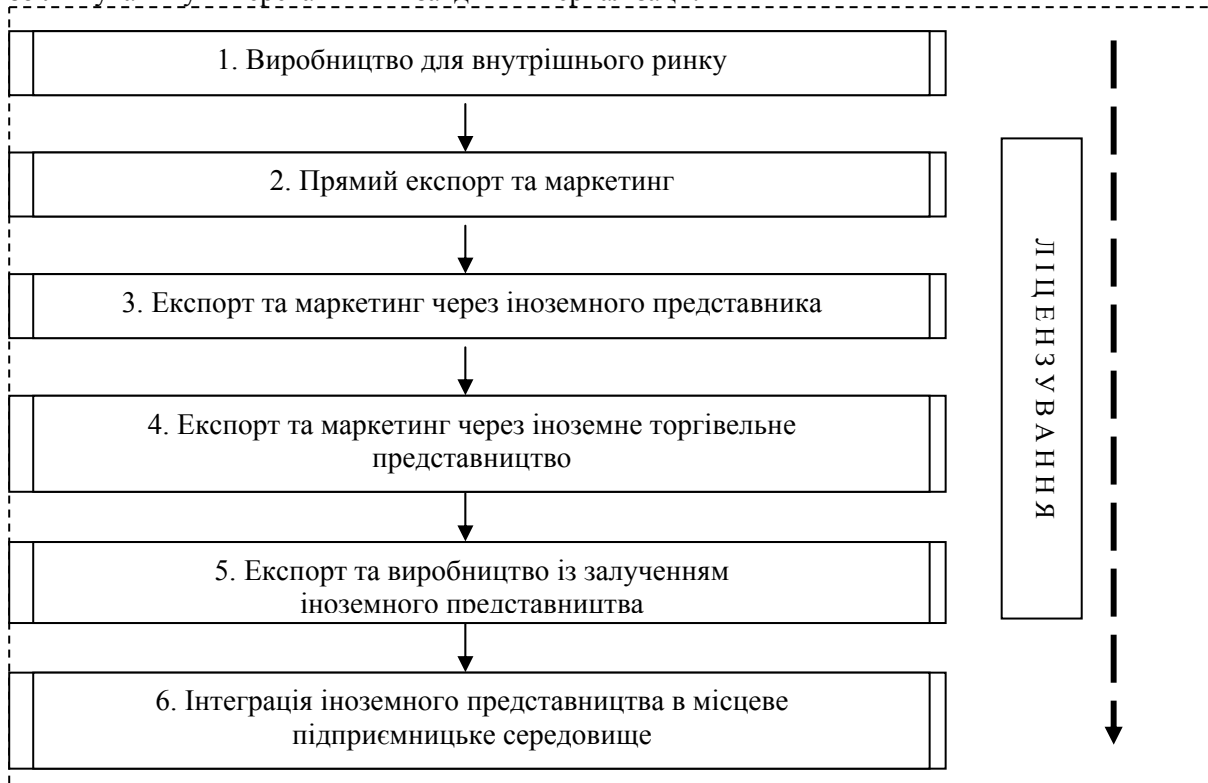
1. Виробництво для внутрішнього ринку

2. Прямий експорт та маркетинг

3. Експорт та маркетинг через іноземного представника

4. Експорт та маркетинг через іноземне торгівельне представництво

5. Експорт та виробництво із залученням іноземного представництва

6. Інтеграція іноземного представництва в місцеве підприємницьке середовище

ЛІЦЕНЗУВАННЯ